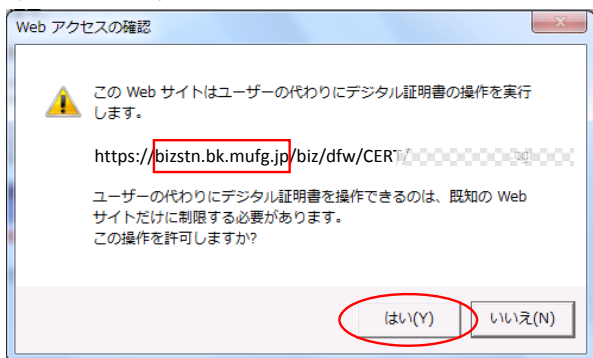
Web アクセスの確認

この Web サイトはユーザーの代わりにデジタル証明書の操作を実行します。

https://bizstn.bk.mufg.jp/biz/dfw/CERT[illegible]

ユーザーの代わりにデジタル証明書を操作できるのは、既知の Web サイトだけに制限する必要があります。
この操作を許可しますか?

はい(Y) いいえ(N)